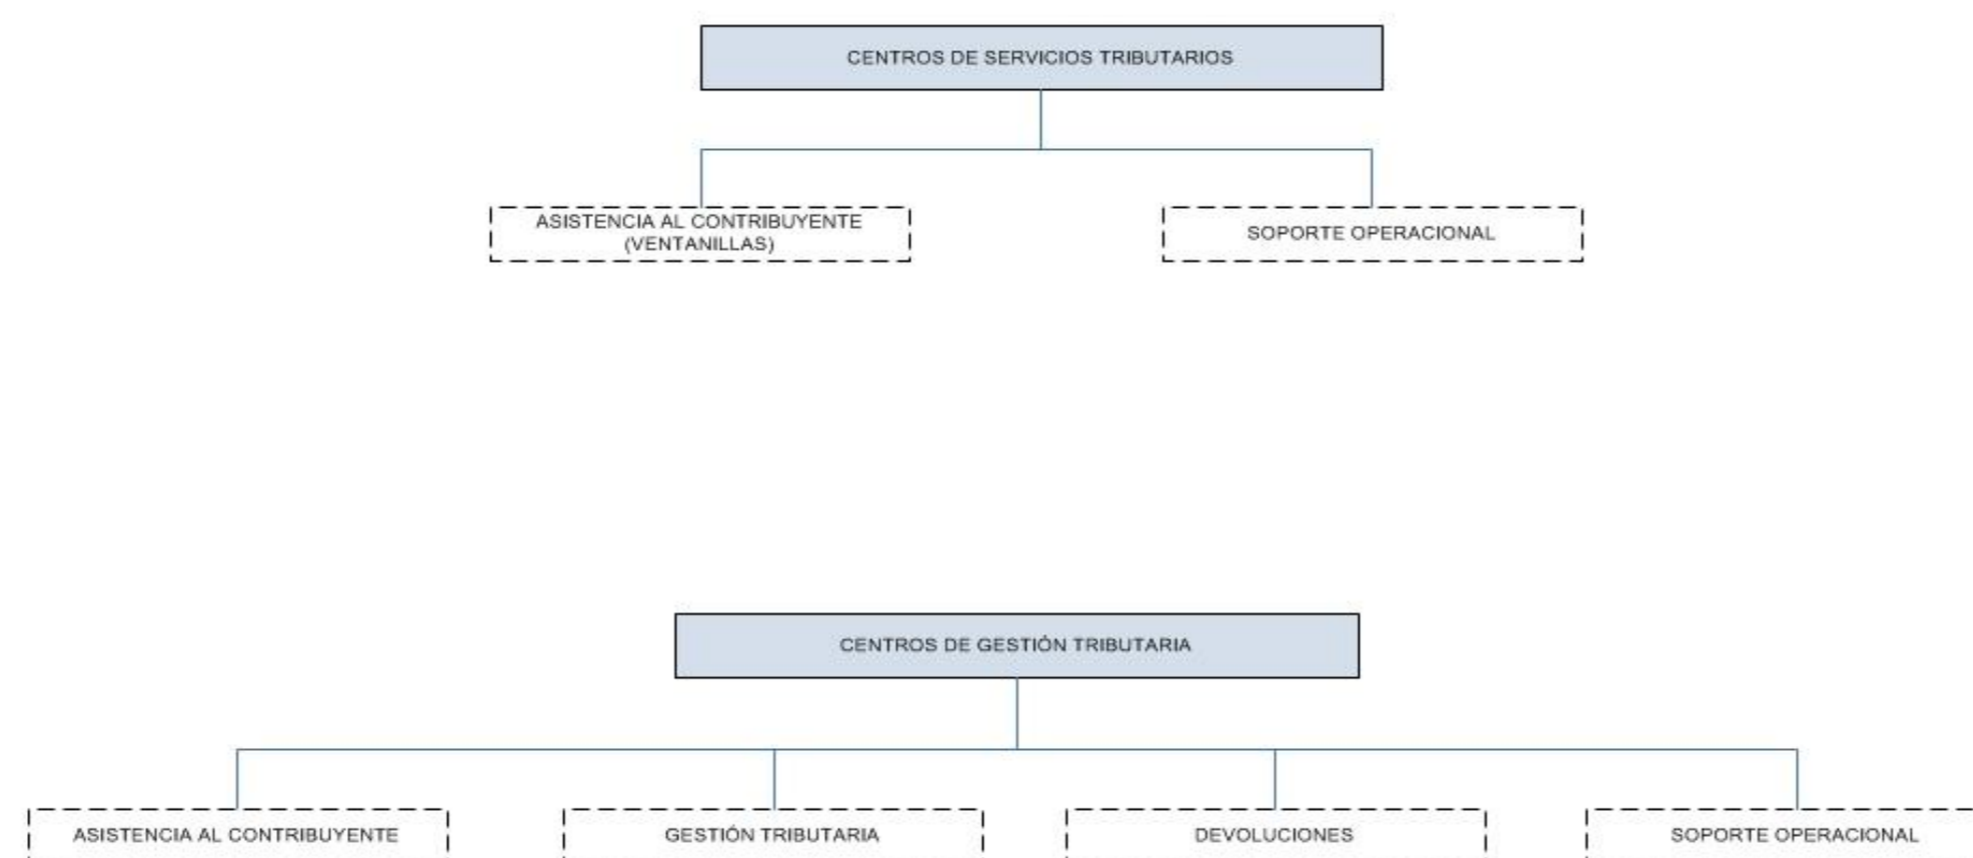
CENTROS DE SERVICIOS TRIBUTARIOS

ASISTENCIA AL CONTRIBUYENTE (VENTANILLAS)

SOPORTE OPERACIONAL

CENTROS DE GESTIÓN TRIBUTARIA

ASISTENCIA AL CONTRIBUYENTE

GESTIÓN TRIBUTARIA

DEVOLUCIONES

SOPORTE OPERACIONAL